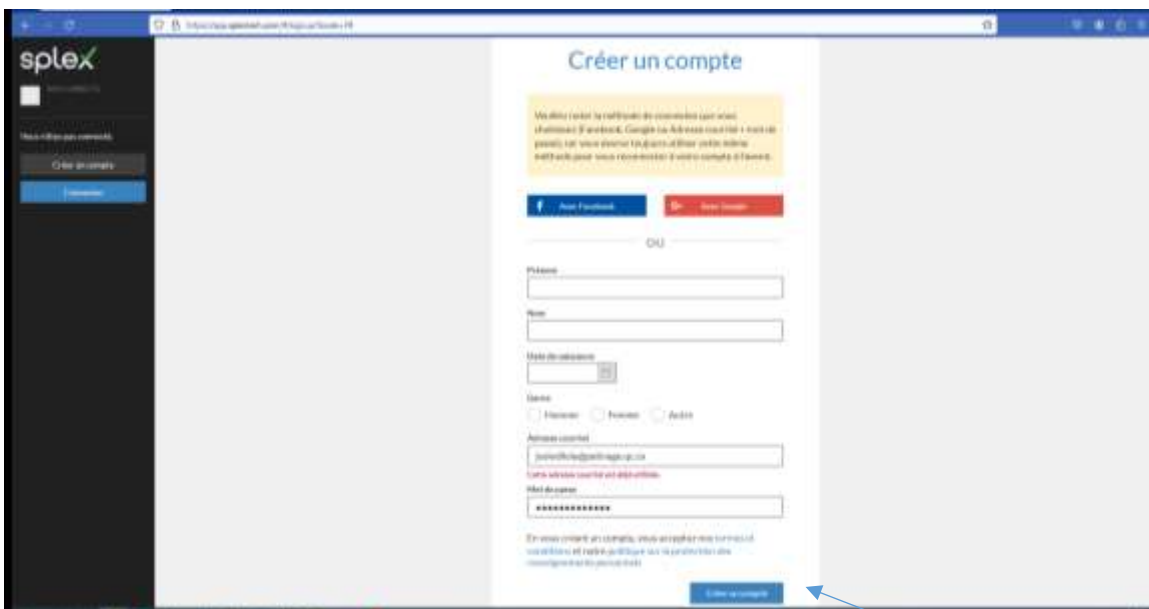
splex

Vous n'êtes pas connecté.

Créer un compte

Connexion

Créer un compte

Veuillez noter la méthode de connexion que vous choisissez (Facebook, Google ou Adresse courriel + mot de passe), car vous devrez toujours utiliser cette même méthode pour vous reconnecter à votre compte à l'avenir.

Avec Facebook

Avec Google

OU

Prénom

Nom

Date de naissance

Genre

Homme Femme Autre

Adresse courriel

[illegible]

Cette adresse courriel est déjà utilisée.

Mot de passe

••••••••••••••

En vous créant un compte, vous acceptez nos termes et conditions et notre politique sur la protection des renseignements personnels

Créer un compte